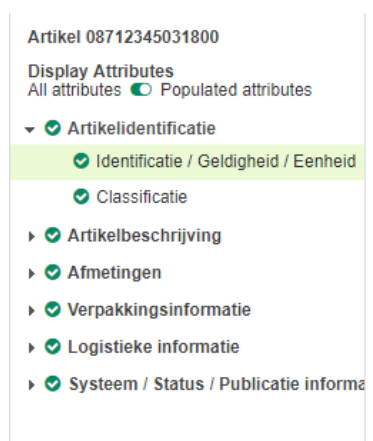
Artikel 08712345031800

Display Attributes
All attributes Populated attributes

Artikelidentificatie

Identificatie / Geldigheid / Eenheid

Classificatie

Artikelbeschrijving

Afmetingen

Verpakkingsinformatie

Logistieke informatie

Systeem / Status / Publicatie informa